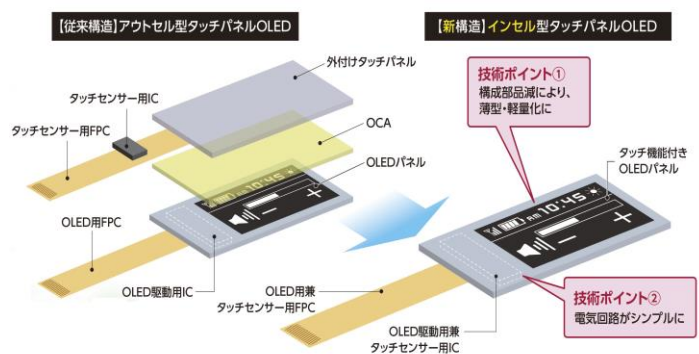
【従来構造】アウトセル型タッチパネルOLED

外付けタッチパネル

タッチセンサー用IC

タッチセンサー用FPC

OCA

OLEDパネル

AM 10:45

OLED用FPC

OLED駆動用IC

【新構造】インセル型タッチパネルOLED

技術ポイント①
構成部品減により、薄型・軽量化に

タッチ機能付き OLEDパネル

AM 10:45

OLED用兼 タッチセンサー用FPC

技術ポイント②
電気回路がシンプルに

OLED駆動用兼 タッチセンサー用IC